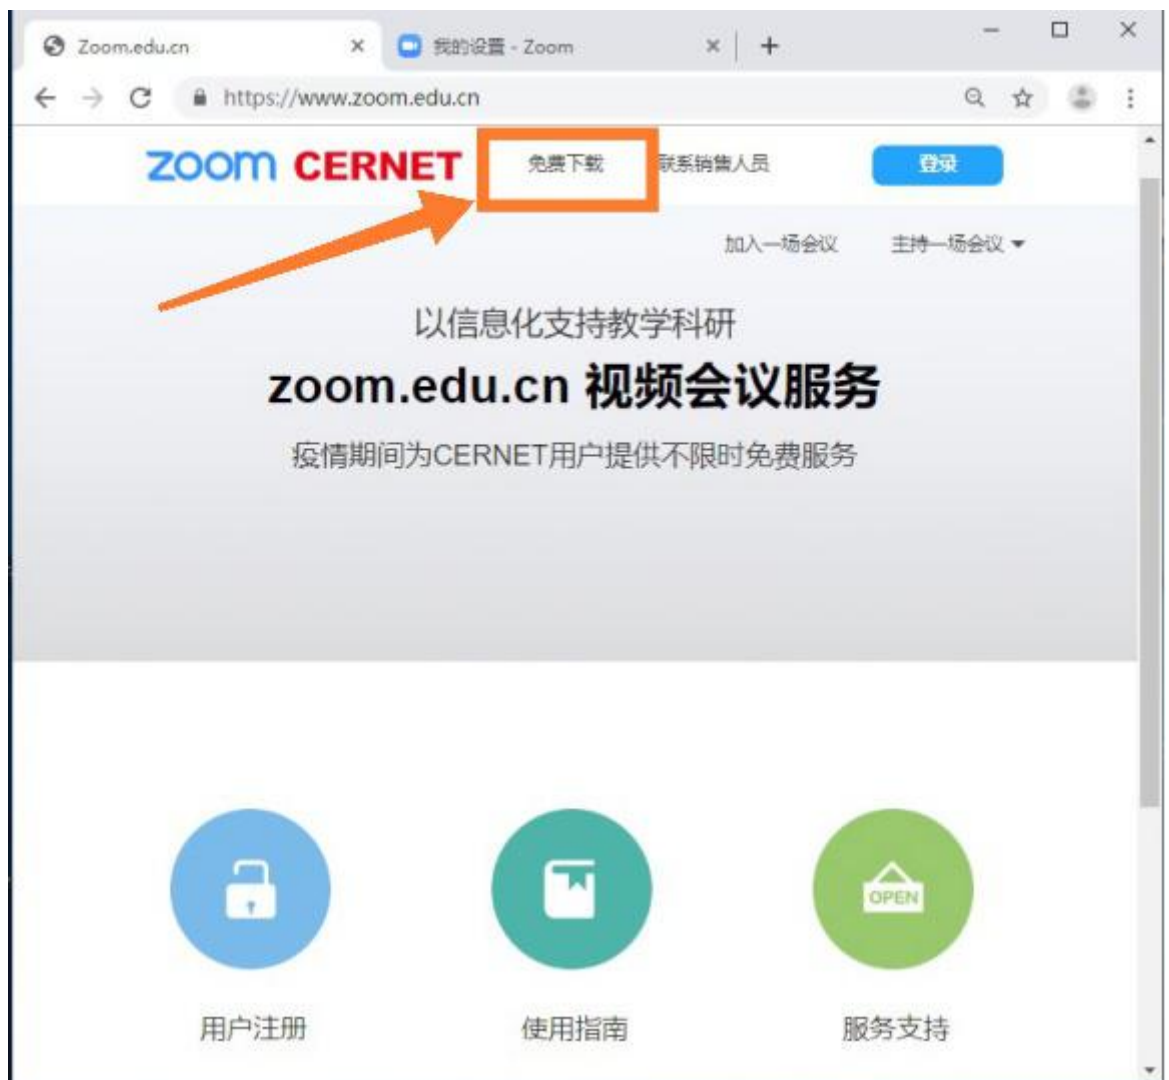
Zoom.edu.cn
我的设置 - Zoom
https://www.zoom.edu.cn

zoom CERNET
免费下载
联系销售人员
登录

加入一场会议
主持一场会议

以信息化支持教学科研
zoom.edu.cn 视频会议服务
疫情期间为CERNET用户提供不限时免费服务

OPEN

用户注册
使用指南
服务支持